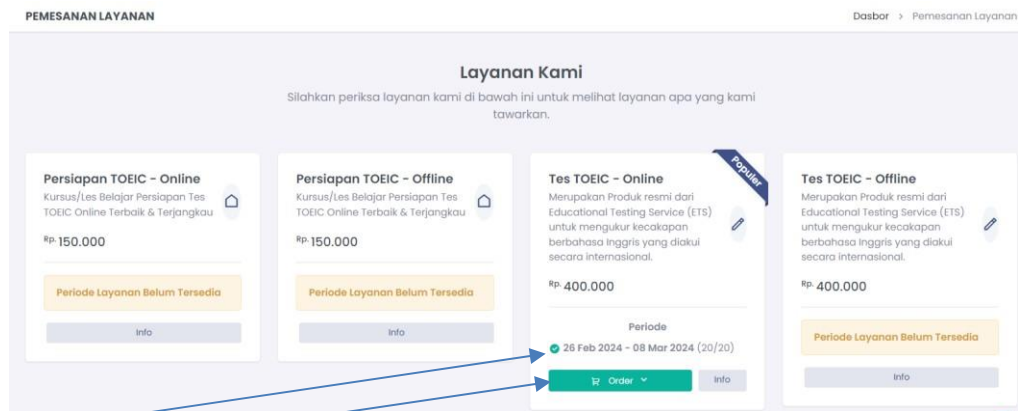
PEMESANAN LAYANAN

Dasbor > Pemesanan Layanan

Layanan Kami

Silahkan periksa layanan kami di bawah ini untuk melihat layanan apa yang kami tawarkan.

Persiapan TOEIC - Online

Kursus/Les Belajar Persiapan Tes TOEIC Online Terbaik & Terjangkau

Rp. 150.000

Periode Layanan Belum Tersedia

Info

Persiapan TOEIC - Offline

Kursus/Les Belajar Persiapan Tes TOEIC Online Terbaik & Terjangkau

Rp. 150.000

Periode Layanan Belum Tersedia

Info

Populer

Tes TOEIC - Online

Merupakan Produk resmi dari Educational Testing Service (ETS) untuk mengukur kecakapan berbahasa Inggris yang diakui secara internasional.

Rp. 400.000

Periode

26 Feb 2024 - 08 Mar 2024 (20/20)

Order

Info

Tes TOEIC - Offline

Merupakan Produk resmi dari Educational Testing Service (ETS) untuk mengukur kecakapan berbahasa Inggris yang diakui secara internasional.

Rp. 400.000

Periode Layanan Belum Tersedia

Info